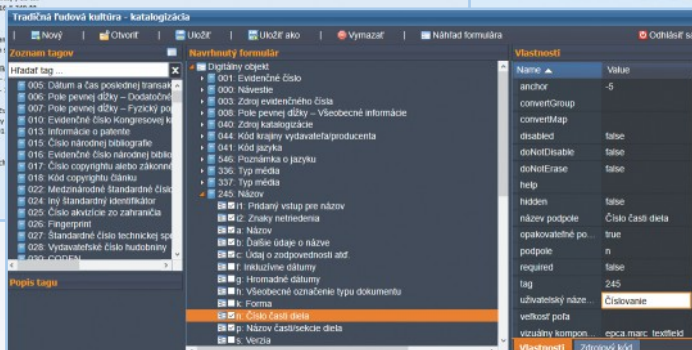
Tradičná ľudová kultúra - katalogizácia

Nový | Otvoriť | Uložiť | Uložiť ako | Vymazať | Náhľad formulára | Odhlásiť sa

Zoznam tagov

Hľadať tag ...

005: Dátum a čas poslednej transak
006: Pole pevnej dĺžky – Dodatočné
008: Pole pevnej dĺžky – Fyzický po
010: Evidenčné číslo Kongresovej k
013: Informácie o patente
015: Číslo národnej bibliografie
016: Evidenčné číslo národnej biblio
017: Číslo copyrightu alebo zákonn
018: Kód copyrightu článku
022: Medzinárodné štandardné čísl
024: Iný štandardný identifikátor
025: Číslo akvizície zo zahraničia
026: Fingerprint
027: Štandardné číslo technickej sp
028: Vydavateľské číslo hudobniny
030: CODEN

Popis tagu

Navrhnutý formulár

Digitálny objekt
001: Evidenčné číslo
000: Návestie
035: Zdroj evidenčného čísla
008: Pole pevnej dĺžky – Všeobecné informácie
040: Zdroj katalogizácie
044: Kód krajiny vydavateľa/producenta
041: Kód jazyka
546: Poznámka o jazyku
336: Typ média
337: Typ média
245: Názov
I1: Pridaný vstup pre názov
I2: Znaky neriedenia
a: Názov
b: Ďalšie údaje o názve
c: Údaj o zodpovednosti atď.
f: Inkluzívne dátumy
g: Hromadné dátumy
h: Všeobecné označenie typu dokumentu
k: Forma
n: Číslo časti diela
p: Názov časti/sekcie diela
s: Verzia

Vlastnosti

| Name ▲ | Value |
|---|---|
| anchor | -5 |
| convertGroup | |
| convertMap | |
| disabled | false |
| doNotDisable | false |
| doNotErase | false |
| help | |
| hidden | false |
| názov podpole | Číslo časti diela |
| opakovateľné po... | true |
| podpole | n |
| required | false |
| tag | 245 |
| užívateľský náze... | Číslovanie |
| veľkosť poľa | |
| vizuálny kompon... | epca.marc_textfield |

Vlastnosti | Zdrojový kód